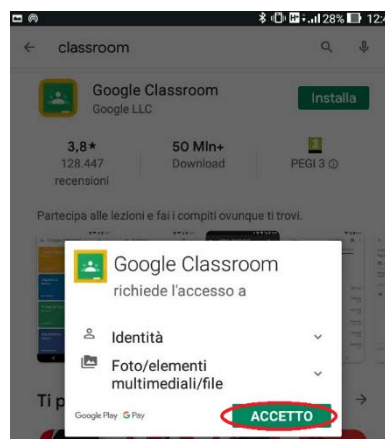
28% 12:

classroom

Google Classroom
Google LLC

Installa

3,8★
128.447 recensioni

50 Mln+
Download

PEGI 3

Partecipa alle lezioni e fai i compiti ovunque ti trovi.

Google Classroom
richiede l'accesso a

Identità

Foto/elementi multimediali/file

Ti p

Google Play G Pay

ACCETTO